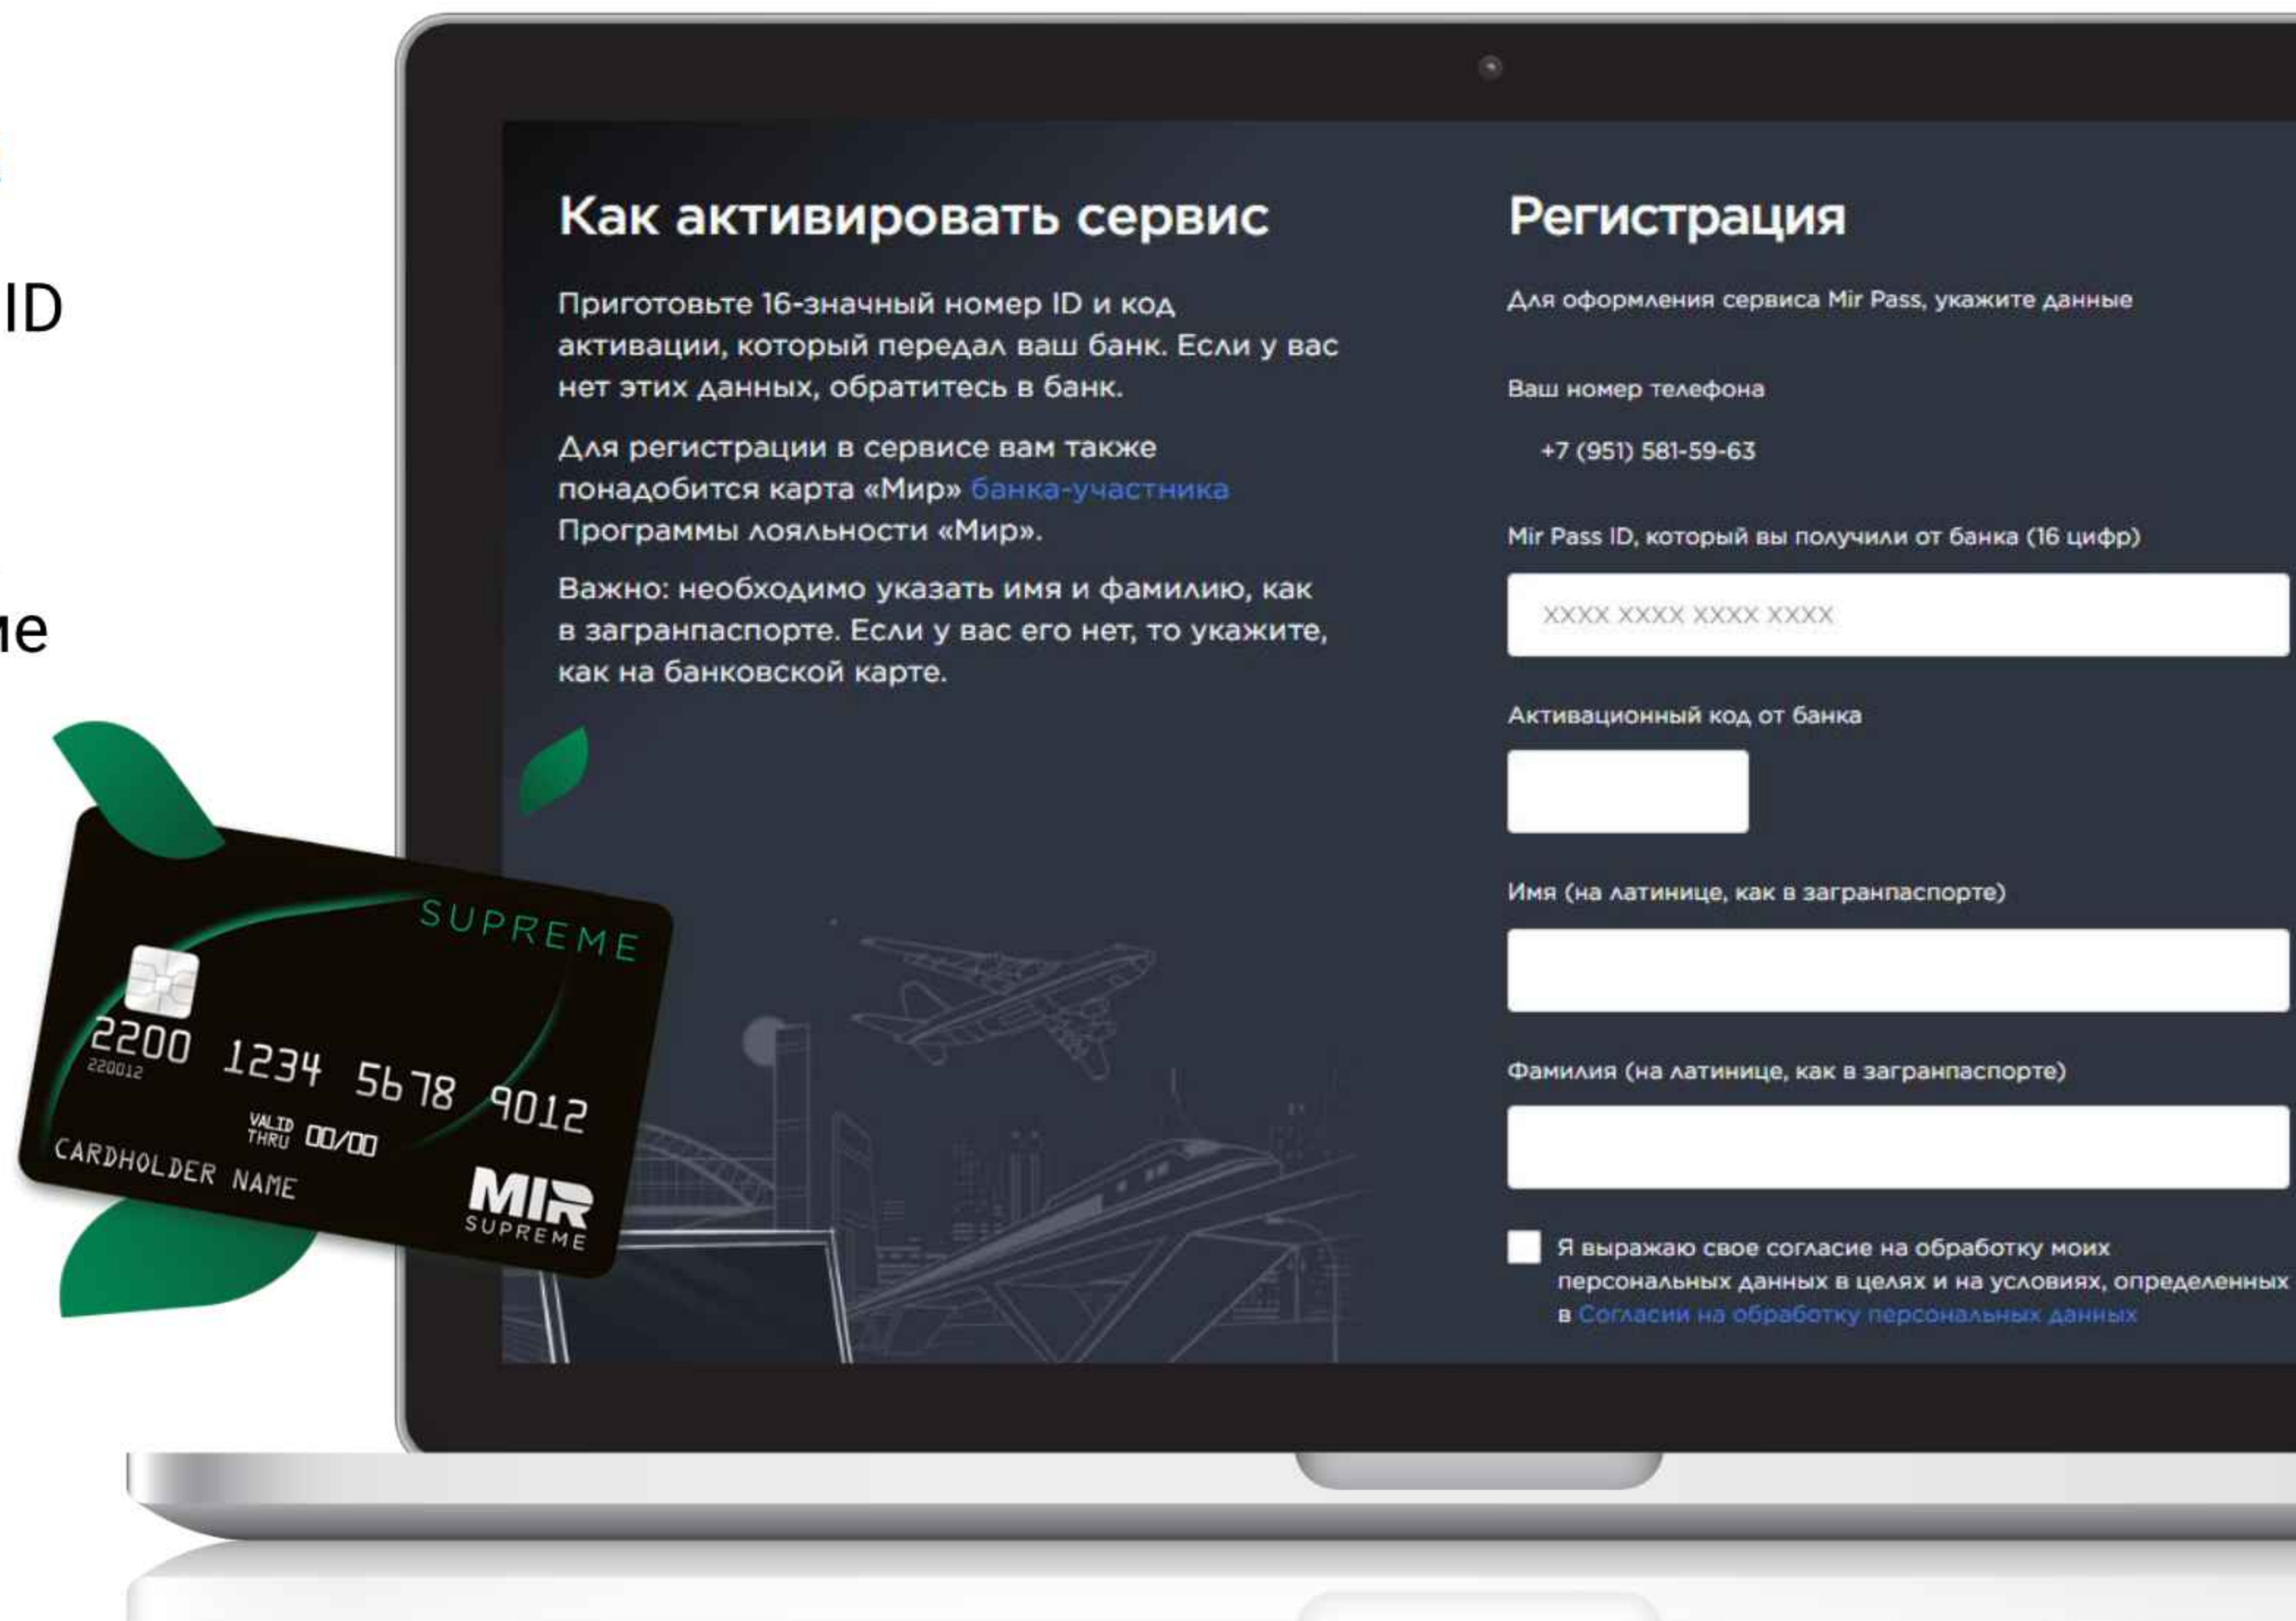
ID

ие

Как активировать сервис

Приготовьте 16-значный номер ID и код активации, который передал ваш банк. Если у вас нет этих данных, обратитесь в банк.

Для регистрации в сервисе вам также понадобится карта «Мир» банка-участника Программы лояльности «Мир».

Важно: необходимо указать имя и фамилию, как в загранпаспорте. Если у вас его нет, то укажите, как на банковской карте.

Регистрация

Для оформления сервиса Mir Pass, укажите данные

Ваш номер телефона

+7 (951) 581-59-63

Mir Pass ID, который вы получили от банка (16 цифр)

XXXX XXXX XXXX XXXX

Активационный код от банка

Имя (на латинице, как в загранпаспорте)

Фамилия (на латинице, как в загранпаспорте)

Я выражаю свое согласие на обработку моих персональных данных в целях и на условиях, определенных в Согласии на обработку персональных данных

SUPREME
2200 1234 5678 9012
220012
VALID THRU 00/00
CARDHOLDER NAME
MIR SUPREME